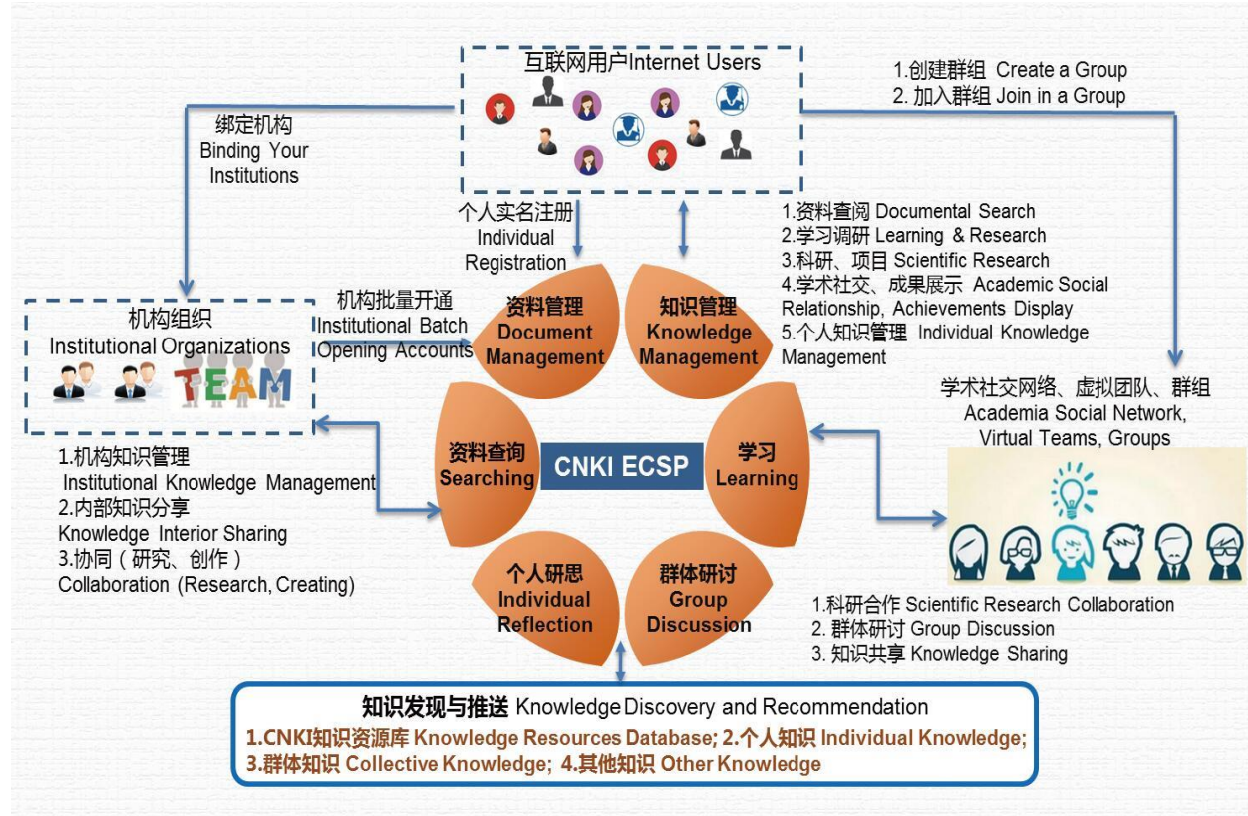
互联网用户Internet Users

1.创建群组 Create a Group
2. 加入群组 Join in a Group

绑定机构
Binding Your Institutions

个人实名注册
Individual Registration

1.资料查阅 Documental Search
2.学习调研 Learning & Research
3.科研、项目 Scientific Research
4.学术社交、成果展示 Academic Social Relationship, Achievements Display
5.个人知识管理 Individual Knowledge Management

机构组织
Institutional Organizations

TEAM

机构批量开通
Institutional Batch Opening Accounts

资料管理
Document Management

知识管理
Knowledge Management

学术社交网络、虚拟团队、群组
Academia Social Network, Virtual Teams, Groups

资料查询
Searching

CNKI ECSP

学习
Learning

1.机构知识管理
Institutional Knowledge Management
2.内部知识分享
Knowledge Interior Sharing
3.协同（研究、创作）
Collaboration (Research, Creating)

个人研思
Individual Reflection

群体研讨
Group Discussion

1.科研合作 Scientific Research Collaboration
2. 群体研讨 Group Discussion
3. 知识共享 Knowledge Sharing

知识发现与推送 Knowledge Discovery and Recommendation
1.CNKI知识资源库 Knowledge Resources Database; 2.个人知识 Individual Knowledge;
3.群体知识 Collective Knowledge; 4.其他知识 Other Knowledge